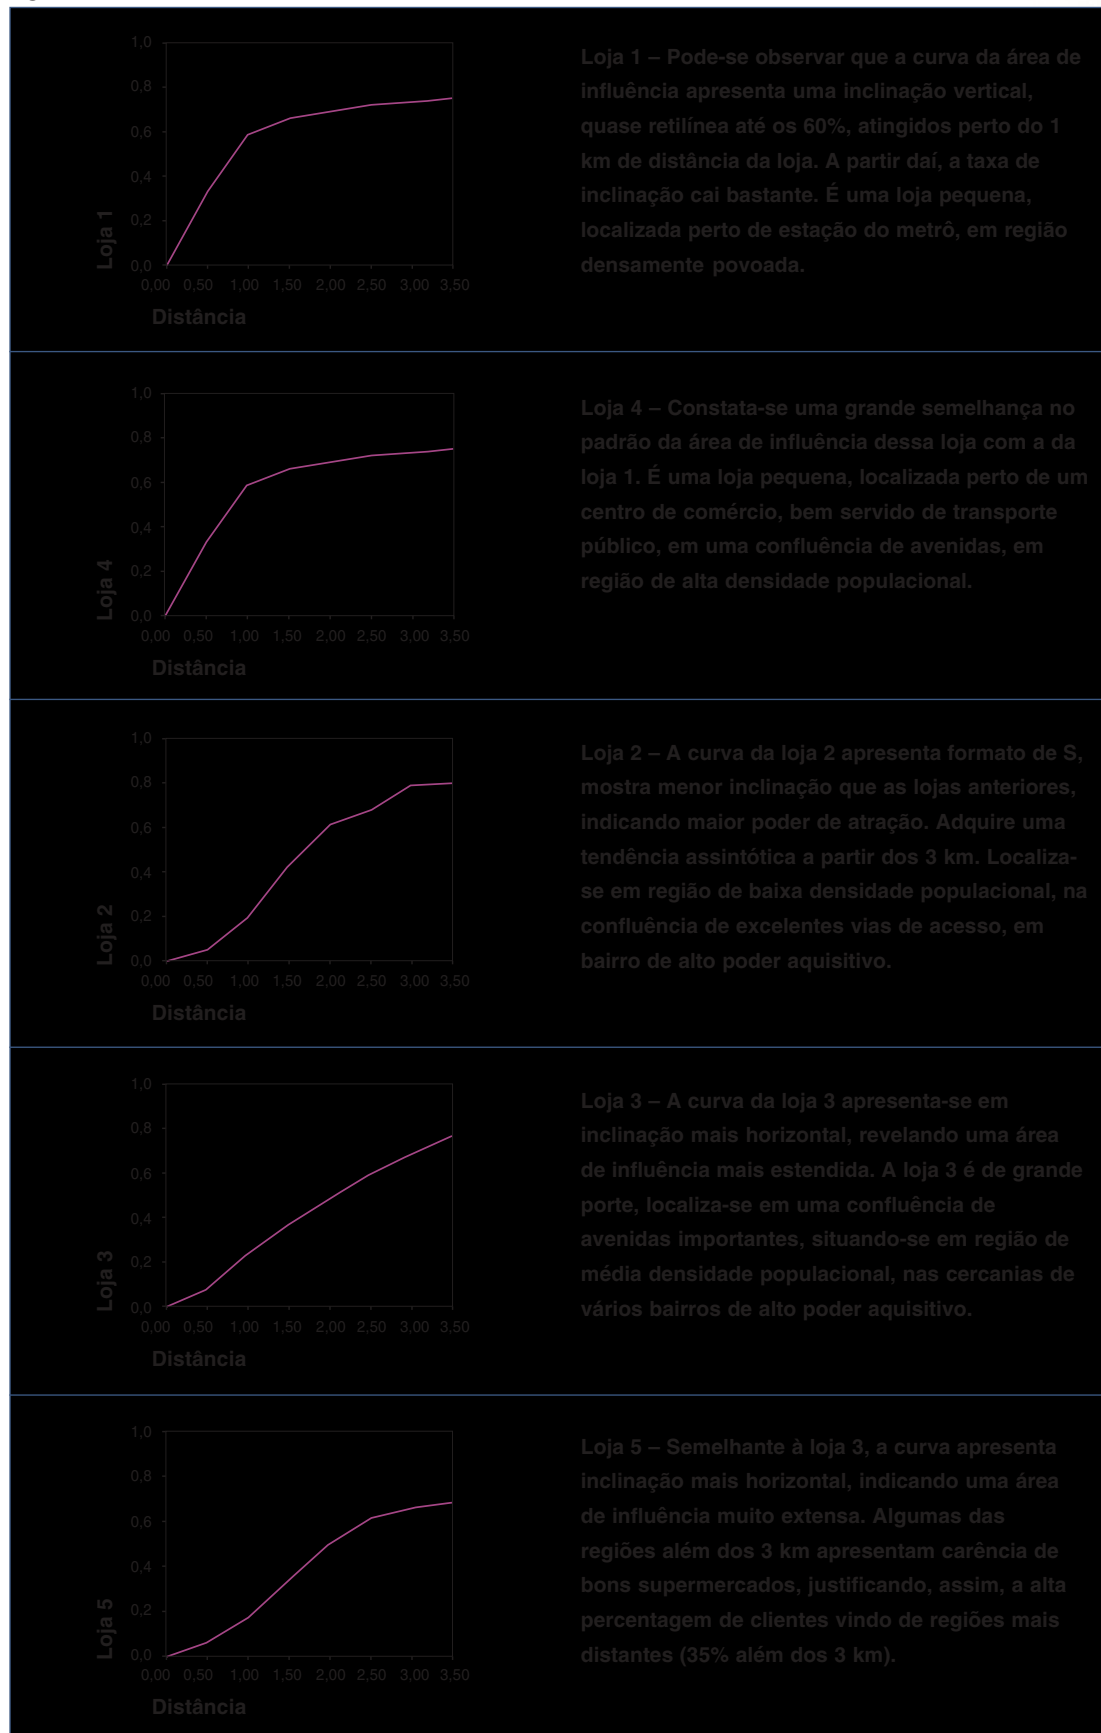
1,0
0,8
0,6
0,4
0,2
0,0
Loja 1
0,00 0,50 1,00 1,50 2,00 2,50 3,00 3,50
Distância

Loja 1 – Pode-se observar que a curva da área de influência apresenta uma inclinação vertical, quase retilínea até os 60%, atingidos perto do 1 km de distância da loja. A partir daí, a taxa de inclinação cai bastante. É uma loja pequena, localizada perto de estação do metrô, em região densamente povoada.

1,0
0,8
0,6
0,4
0,2
0,0
Loja 4
0,00 0,50 1,00 1,50 2,00 2,50 3,00 3,50
Distância

Loja 4 – Constata-se uma grande semelhança no padrão da área de influência dessa loja com a da loja 1. É uma loja pequena, localizada perto de um centro de comércio, bem servido de transporte público, em uma confluência de avenidas, em região de alta densidade populacional.

1,0
0,8
0,6
0,4
0,2
0,0
Loja 2
0,00 0,50 1,00 1,50 2,00 2,50 3,00 3,50
Distância

Loja 2 – A curva da loja 2 apresenta formato de S, mostra menor inclinação que as lojas anteriores, indicando maior poder de atração. Adquire uma tendência assintótica a partir dos 3 km. Localiza-se em região de baixa densidade populacional, na confluência de excelentes vias de acesso, em bairro de alto poder aquisitivo.

1,0
0,8
0,6
0,4
0,2
0,0
Loja 3
0,00 0,50 1,00 1,50 2,00 2,50 3,00 3,50
Distância

Loja 3 – A curva da loja 3 apresenta-se em inclinação mais horizontal, revelando uma área de influência mais estendida. A loja 3 é de grande porte, localiza-se em uma confluência de avenidas importantes, situando-se em região de média densidade populacional, nas cercanias de vários bairros de alto poder aquisitivo.

1,0
0,8
0,6
0,4
0,2
0,0
Loja 5
0,00 0,50 1,00 1,50 2,00 2,50 3,00 3,50
Distância

Loja 5 – Semelhante à loja 3, a curva apresenta inclinação mais horizontal, indicando uma área de influência muito extensa. Algumas das regiões além dos 3 km apresentam carência de bons supermercados, justificando, assim, a alta percentagem de clientes vindo de regiões mais distantes (35% além dos 3 km).